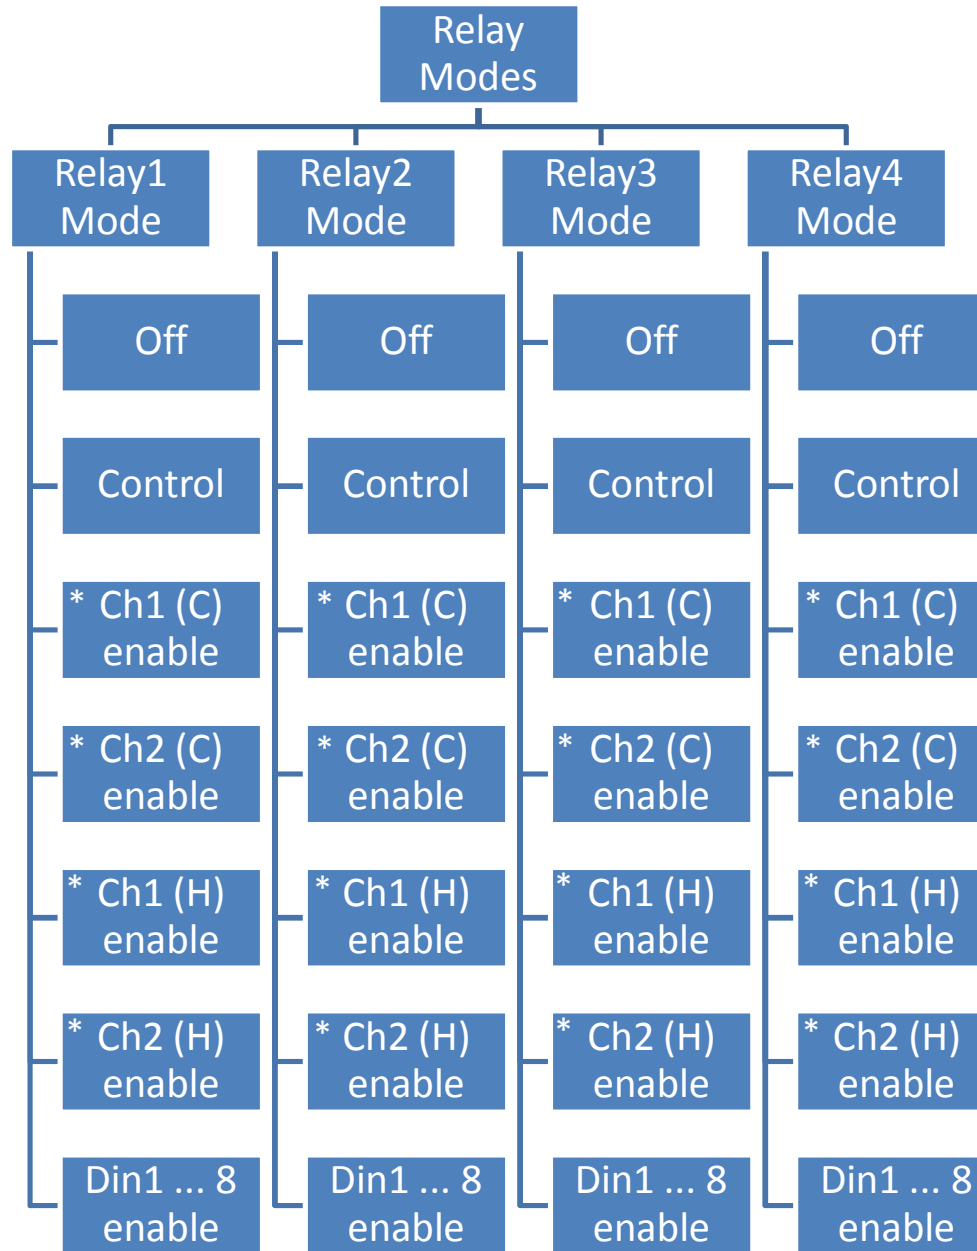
Relay Modes

Relay1 Mode

Off

Control

* Ch1 (C) enable

* Ch2 (C) enable

* Ch1 (H) enable

* Ch2 (H) enable

Din1 ... 8 enable

Relay2 Mode

Off

Control

* Ch1 (C) enable

* Ch2 (C) enable

* Ch1 (H) enable

* Ch2 (H) enable

Din1 ... 8 enable

Relay3 Mode

Off

Control

* Ch1 (C) enable

* Ch2 (C) enable

* Ch1 (H) enable

* Ch2 (H) enable

Din1 ... 8 enable

Relay4 Mode

Off

Control

* Ch1 (C) enable

* Ch2 (C) enable

* Ch1 (H) enable

* Ch2 (H) enable

Din1 ... 8 enable